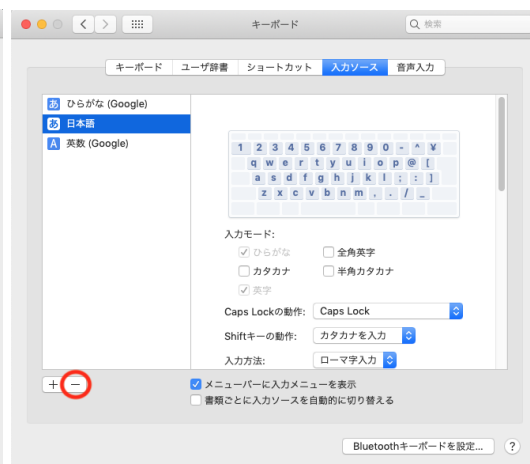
キーボード

検索

キーボード | ユーザ辞書 | ショートカット | 入力ソース | 音声入力

あ ひらがな (Google)
あ 日本語
A 英数 (Google)

1 2 3 4 5 6 7 8 9 0 - ^ ¥
q w e r t y u i o p @ [
a s d f g h j k l ; : ]
z x c v b n m , . / _

入力モード:
ひらがな
全角英字
カタカナ
半角カタカナ
英字

Caps Lockの動作: Caps Lock
Shiftキーの動作: カタカナを入力
入力方法: ローマ字入力

+ −

メニューバーに入力メニューを表示
書類ごとに入力ソースを自動的に切り替える

Bluetoothキーボードを設定...
?